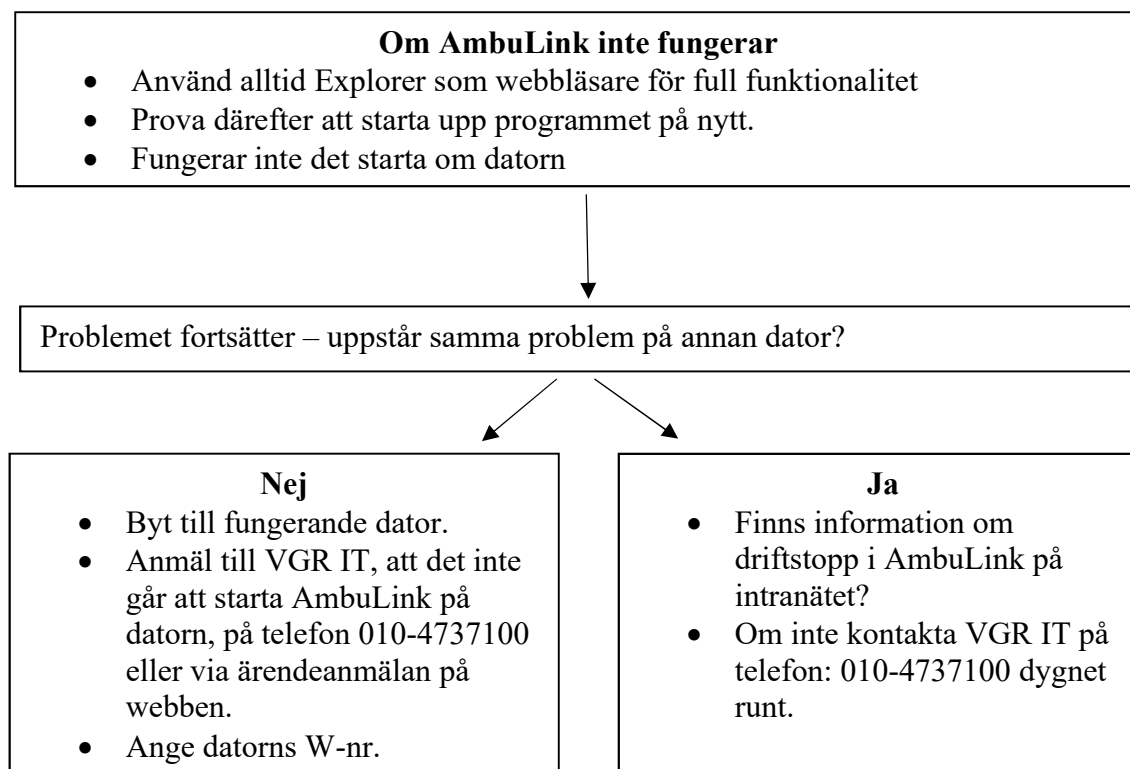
**Om AmbuLink inte fungerar**

- Använd alltid Explorer som webbläsare för full funktionalitet
- Prova därefter att starta upp programmet på nytt.
- Fungerar inte det starta om datorn

Problemet fortsätter – uppstår samma problem på annan dator?

**Nej**

- Byt till fungerande dator.
- Anmäl till VGR IT, att det inte går att starta AmbuLink på datorn, på telefon 010-4737100 eller via ärendeanmälan på webben.
- Ange datorns W-nr.

**Ja**

- Finns information om driftstopp i AmbuLink på intranätet?
- Om inte kontakta VGR IT på telefon: 010-4737100 dygnet runt.